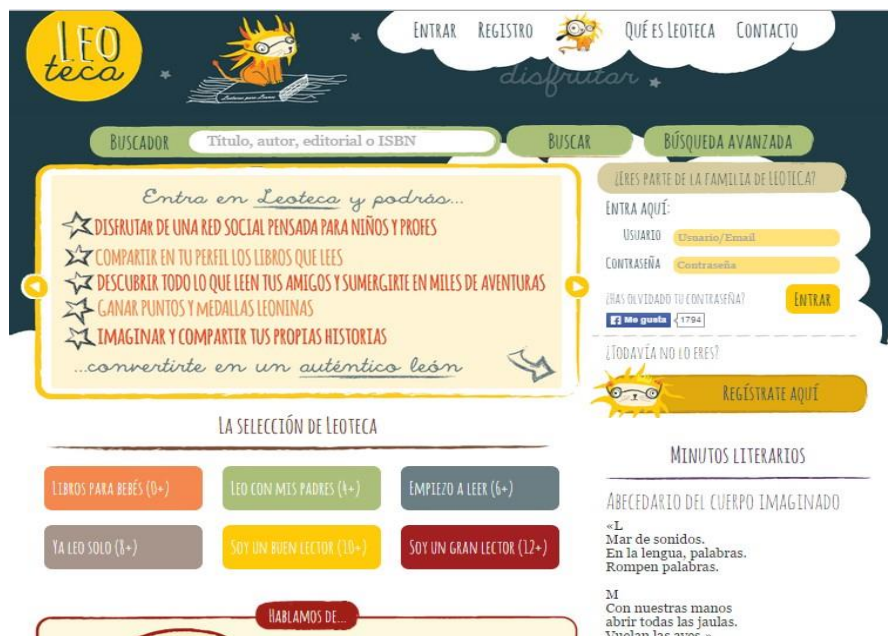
LEO teca

Lectores para lectores

ENTRAR REGISTRO QUÉ ES LEOTECA CONTACTO

disfrutar

BUSCADOR Título, autor, editorial o ISBN BUSCAR BÚSQUEDA AVANZADA

Entra en Leoteca y podrás...
DISFRUTAR DE UNA RED SOCIAL PENSADA PARA NIÑOS Y PROFES
COMPARTIR EN TU PERFIL LOS LIBROS QUE LEES
DESCUBRIR TODO LO QUE LEEN TUS AMIGOS Y SUMERGIRTE EN MILES DE AVENTURAS
GANAR PUNTOS Y MEDALLAS LEONINAS
IMAGINAR Y COMPARTIR TUS PROPIAS HISTORIAS
...convertirte en un auténtico león

¿ERES PARTE DE LA FAMILIA DE LEOTECA?
ENTRA AQUÍ:
USUARIO Usuario/Email
CONTRASEÑA Contraseña
¿HAS OLVIDADO TU CONTRASEÑA? ENTRAR
Me gusta 1794

¿TODAVÍA NO LO ERES?
REGÍSTRATE AQUÍ

LA SELECCIÓN DE LEOTECA

LIBROS PARA BEBÉS (0+) LEO CON MIS PADRES (4+) EMPIEZO A LEER (6+)
YA LEO SOLO (8+) SOY UN BUEN LECTOR (10+) SOY UN GRAN LECTOR (12+)

HABLAMOS DE...

MINUTOS LITERARIOS

ABECEDARIO DEL CUERPO IMAGINADO
«L
Mar de sonidos.
En la lengua, palabras.
Rompen palabras.

M
Con nuestras manos
abrir todas las jaulas.
Vuelan las aves.»